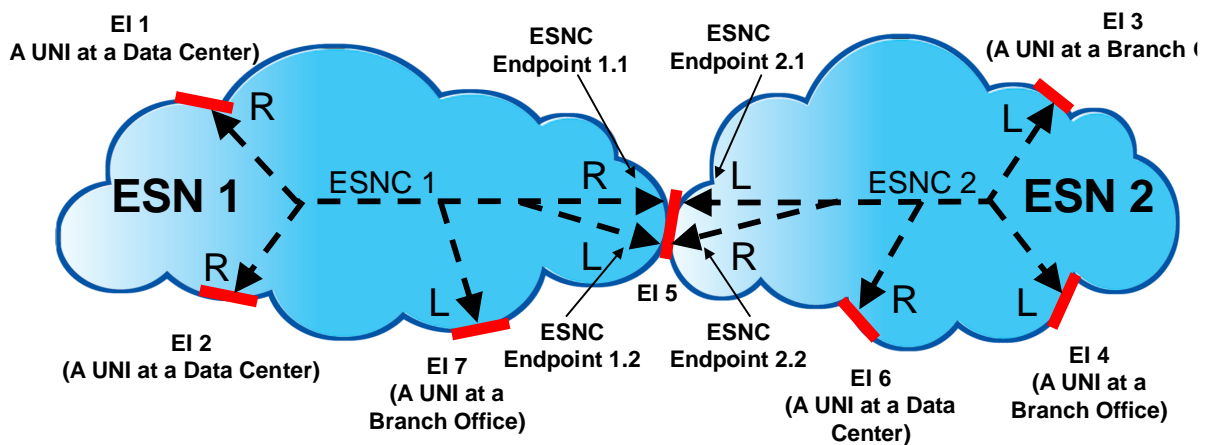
EI 1
(A UNI at a Data Center)

ESNC Endpoint 1.1

ESNC Endpoint 2.1

EI 3
(A UNI at a Branch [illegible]

R

L

ESN 1

ESNC 1

R

L

ESNC 2

ESN 2

R

L

R

EI 5

R

L

L

ESNC Endpoint 1.2

ESNC Endpoint 2.2

EI 2
(A UNI at a Data Center)

EI 7
(A UNI at a Branch Office)

EI 6
(A UNI at a Data Center)

EI 4
(A UNI at a Branch Office)